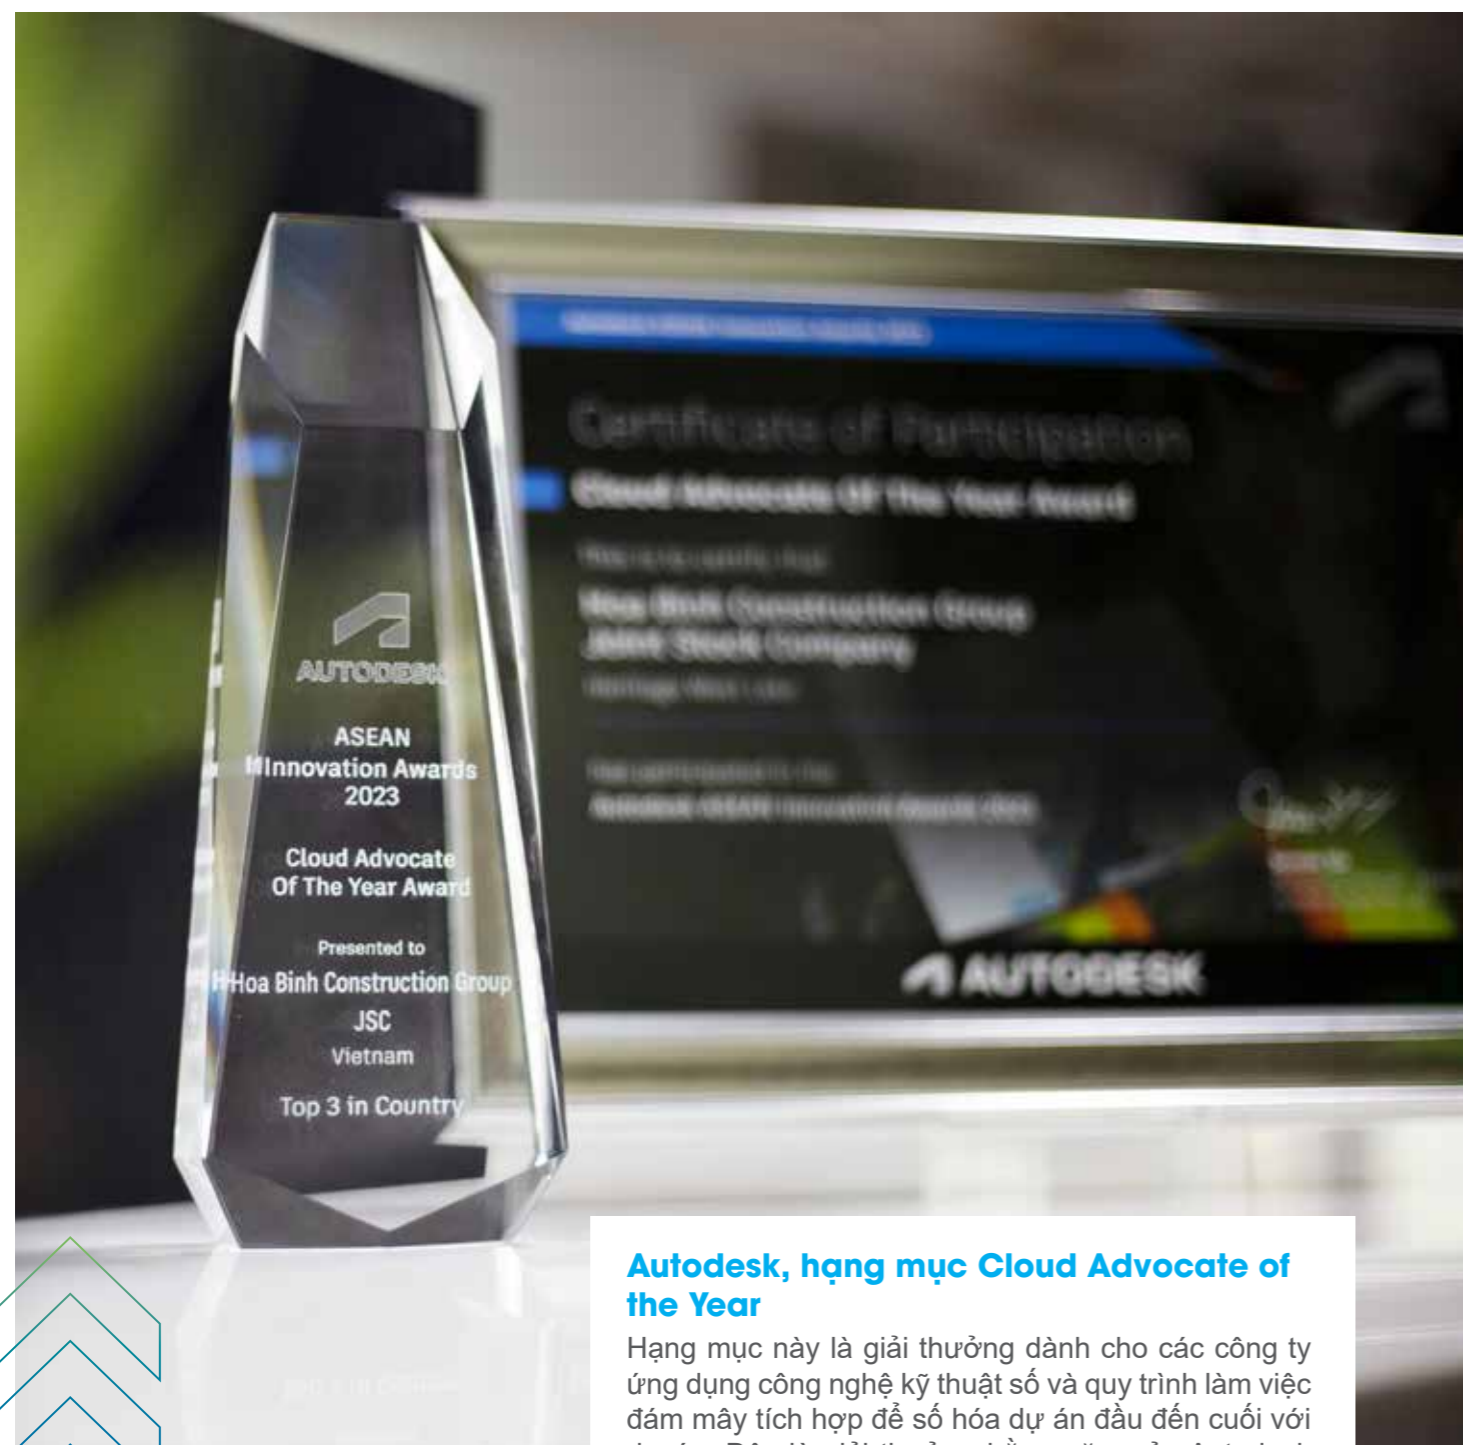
AUTODESK

ASEAN Innovation Awards 2023

Cloud Advocate Of The Year Award

Presented to

Hoa Binh Construction Group JSC

Vietnam

Top 3 in Country

Certificate of Participation

Cloud Advocate Of The Year Award

Hoa Binh Construction Group Joint Stock Company

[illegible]

AUTODESK

Autodesk, hạng mục Cloud Advocate of the Year

Hạng mục này là giải thưởng dành cho các công ty ứng dụng công nghệ kỹ thuật số và quy trình làm việc đám mây tích hợp để số hóa dự án đầu đến cuối với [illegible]